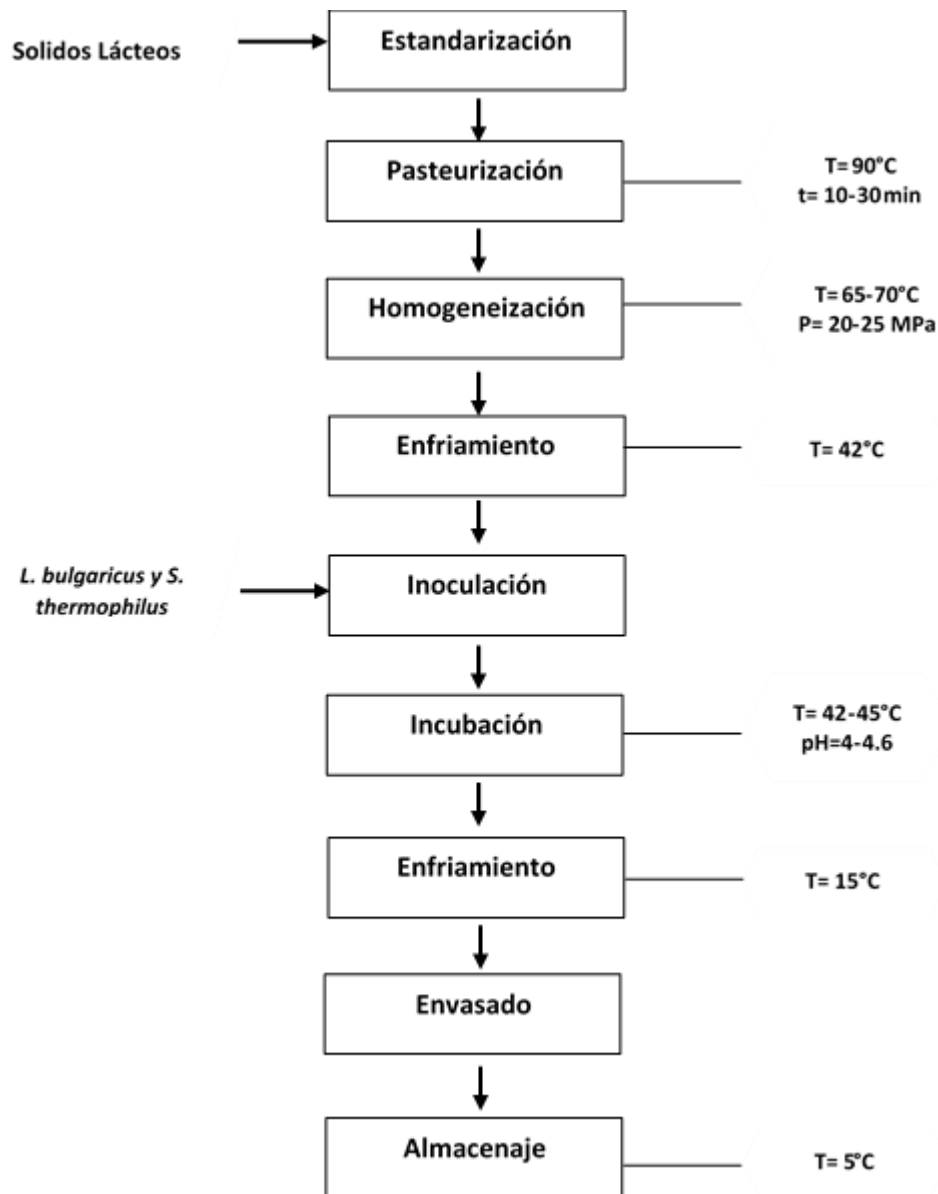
Solidos Lácteos

Estandarización

Pasteurización

T= 90°C
t= 10-30min

Homogeneización

T= 65-70°C
P= 20-25 MPa

Enfriamiento

T= 42°C

L. bulgaricus y S. thermophilus

Inoculación

Incubación

T= 42-45°C
pH=4-4.6

Enfriamiento

T= 15°C

Envasado

Almacenaje

T= 5°C